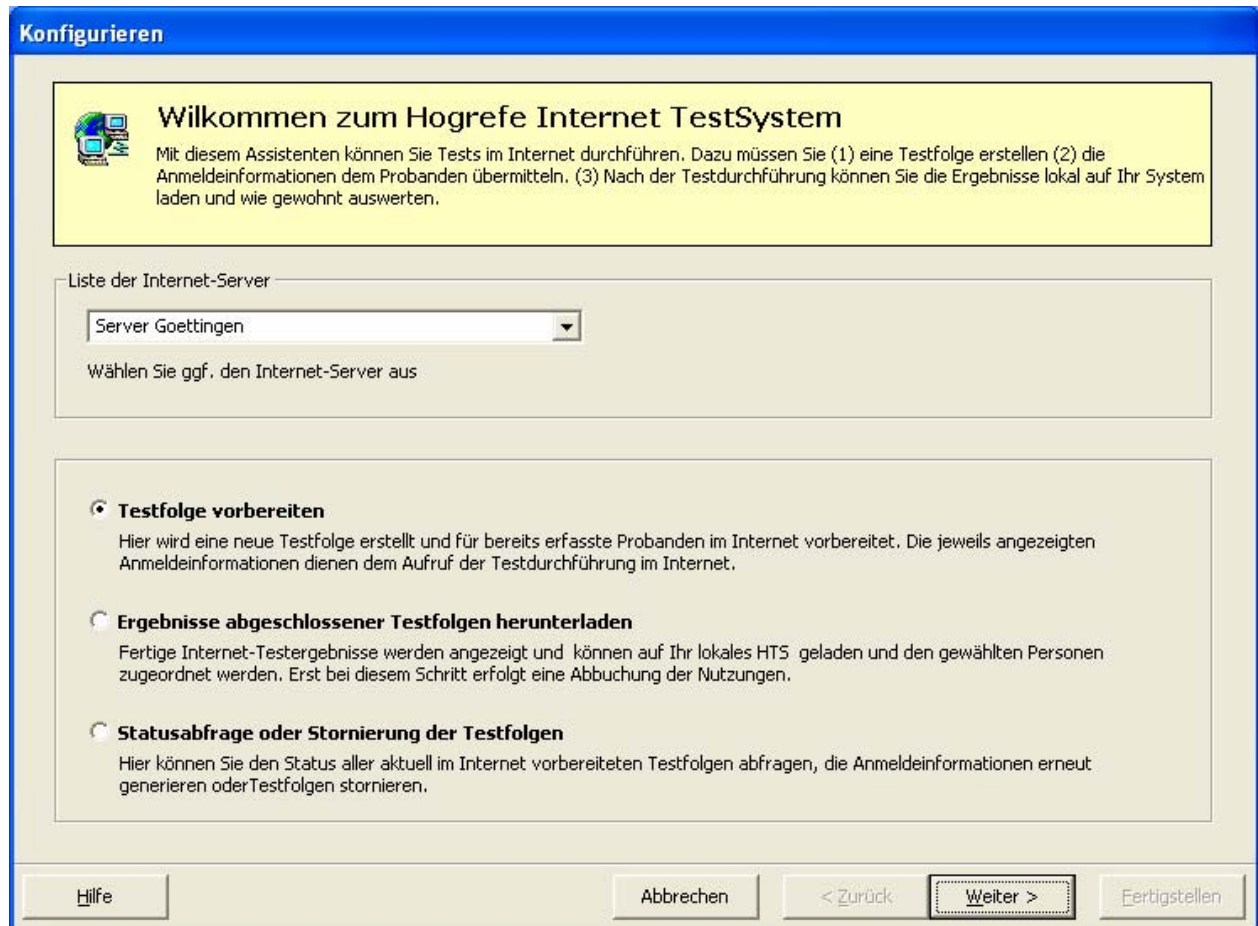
Konfigurieren

Wilkommen zum Hogrefe Internet TestSystem

Mit diesem Assistenten können Sie Tests im Internet durchführen. Dazu müssen Sie (1) eine Testfolge erstellen (2) die Anmeldeinformationen dem Probanden übermitteln. (3) Nach der Testdurchführung können Sie die Ergebnisse lokal auf Ihr System laden und wie gewohnt auswerten.

Liste der Internet-Server

Server Goettingen

Wählen Sie ggf. den Internet-Server aus

Testfolge vorbereiten

Hier wird eine neue Testfolge erstellt und für bereits erfasste Probanden im Internet vorbereitet. Die jeweils angezeigten Anmeldeinformationen dienen dem Aufruf der Testdurchführung im Internet.

Ergebnisse abgeschlossener Testfolgen herunterladen

Fertige Internet-Testergebnisse werden angezeigt und können auf Ihr lokales HTS geladen und den gewählten Personen zugeordnet werden. Erst bei diesem Schritt erfolgt eine Abbuchung der Nutzungen.

Statusabfrage oder Stornierung der Testfolgen

Hier können Sie den Status aller aktuell im Internet vorbereiteten Testfolgen abfragen, die Anmeldeinformationen erneut generieren oderTestfolgen stornieren.

Hilfe

Abbrechen

< Zurück

Weiter >

Fertigstellen